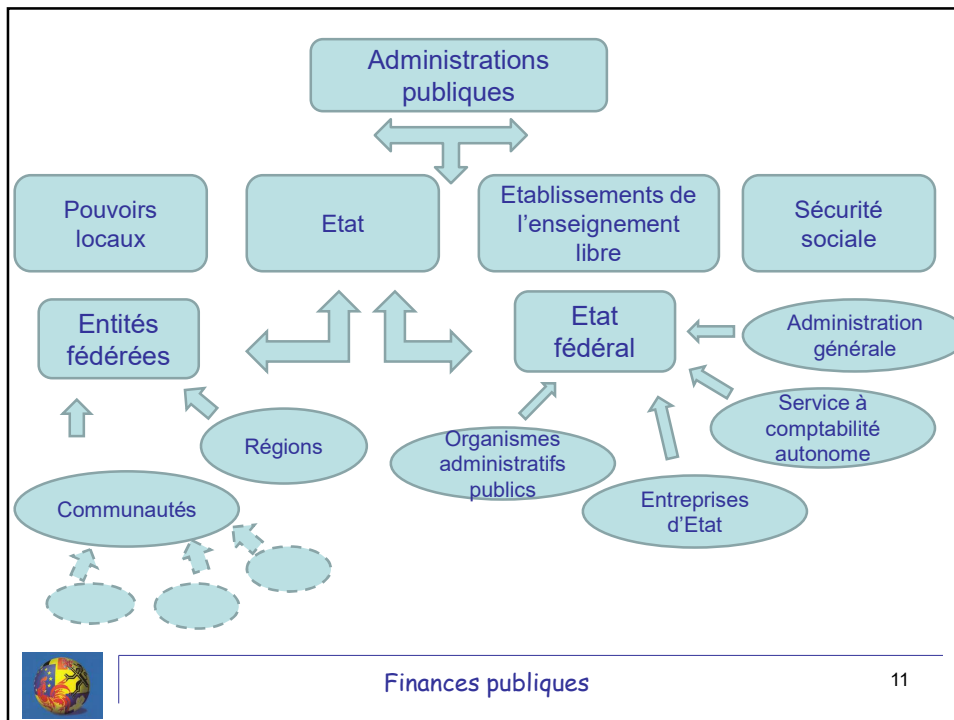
Administrations publiques

Pouvoirs locaux

Etat

Etablissements de l'enseignement libre

Sécurité sociale

Entités fédérées

Etat fédéral

Administration générale

Service à comptabilité autonome

Régions

Organismes administratifs publics

Communautés

Entreprises d'Etat

Finances publiques

11